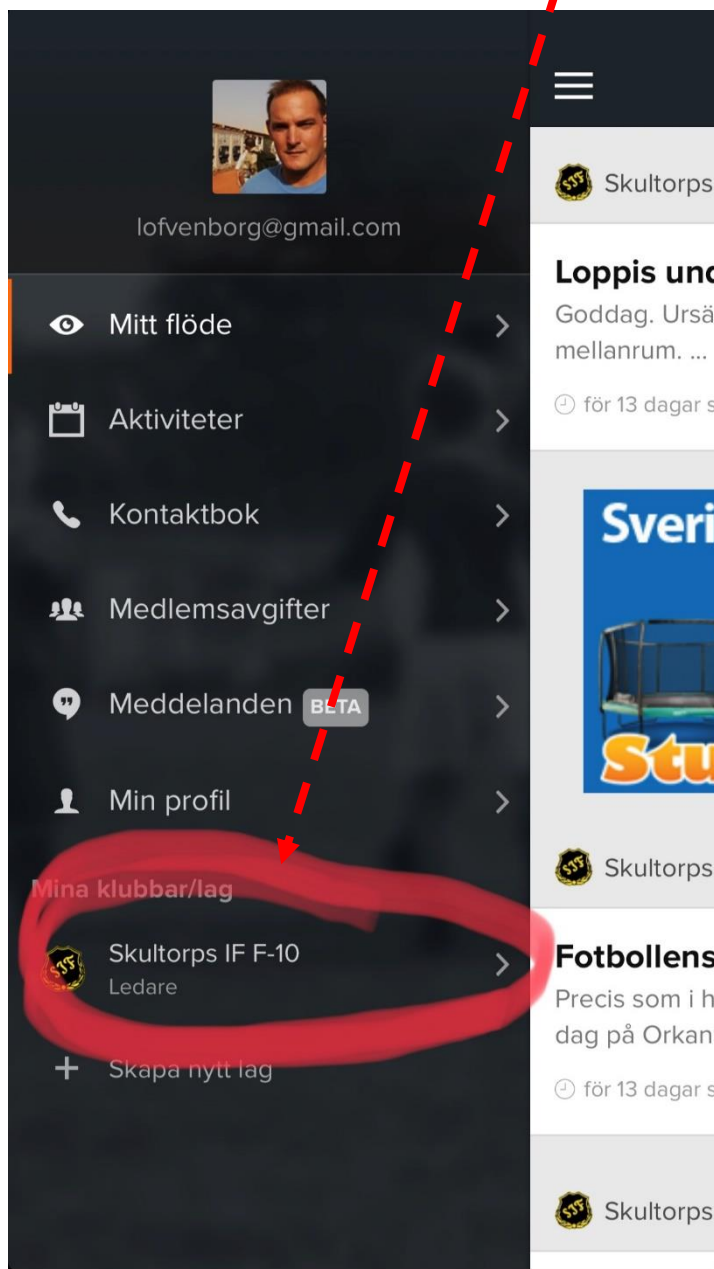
lofvenborg@gmail.com

Mitt flöde

Aktiviteter

Kontaktbok

Medlemsavgifter

Meddelanden BETA

Min profil

Mina klubbar/lag

Skultorps IF F-10
Ledare

Skapa nytt lag

Skultorps

Loppis und

Goddag. Ursä mellanrum. ...

för 13 dagar s

Sveri

Stu

Skultorps

Fotbollens

Precis som i h dag på Orkan

för 13 dagar s

Skultorps